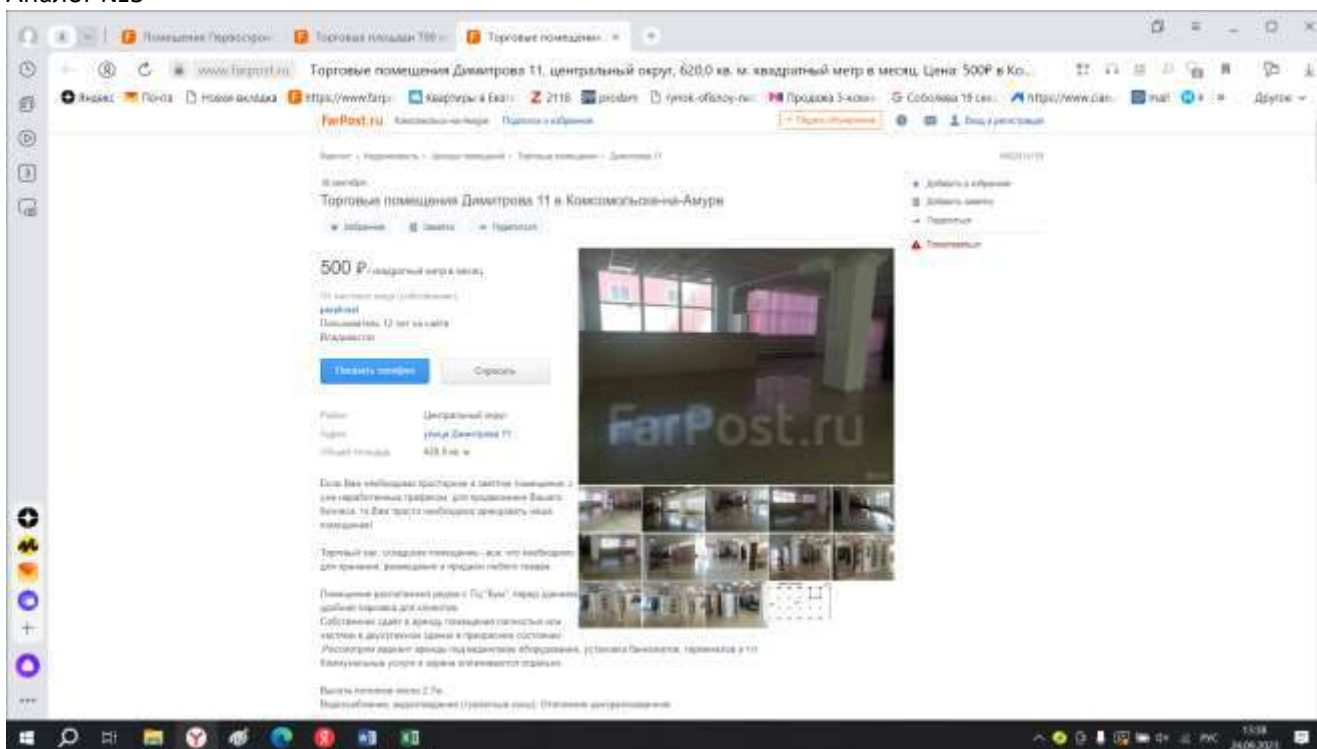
Аналог №3

Помещения Первострои | Торговая площадь 700 | Торговые помещения | +

www.farpost.ru Торговые помещения Димитрова 11, центральный округ, 620,0 кв. м. квадратный метр в месяц. Цена: 500₽ в Ко...

Яндекс Почта Новая вкладка https://www.farp Квартиры в Екат 2116 prodam rynok-ofisnoy-n Продажа 3-комн Соболева 19 сек https://www.pan mail Другое

FarPost.ru Комсомольск-на-Амуре Подписка и избранное + Подать объявление Вход и регистрация

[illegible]

Торговые помещения Димитрова 11 в Комсомольске-на-Амуре

Избранное Заметка Поделиться

Добавить в избранное
Добавить заметку
Поделиться
Пожаловаться

500 ₽ квадратный метр в месяц

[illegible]
Пользователь 12 лет на сайте
Владивосток

Показать телефон Спросить

Район Центральный округ
Адрес улица Димитрова 11
Общая площадь 620,0 кв. м

FarPost.ru

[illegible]

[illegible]

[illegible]

Высота потолков около 2,7м
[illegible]

1338 24.06.2021